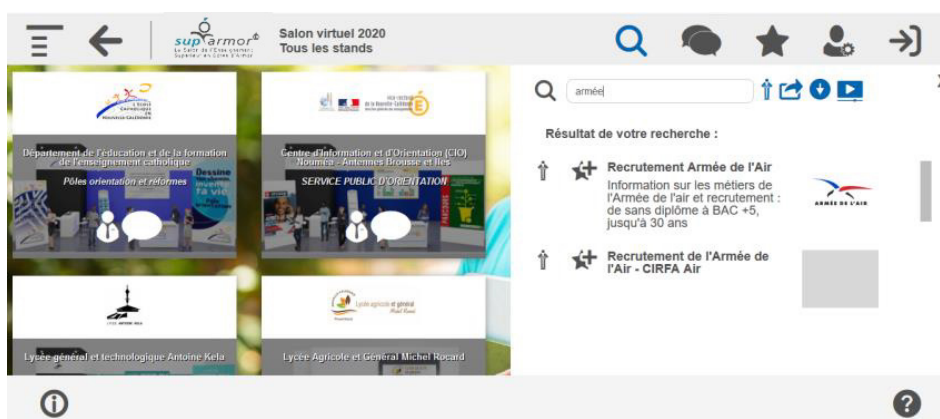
sup armor
Le Salon de l'Enseignement Supérieur en Côtes d'Armor

Salon virtuel 2020
Tous les stands

Département de l'éducation et de la formation de l'enseignement catholique
Pôles orientation et réformes

Centre d'Information et d'Orientation (CIO) Nouméa - Antennes Brousse et Iles
SERVICE PUBLIC D'ORIENTATION

Lycée général et technologique Antoine Kela

Lycée Agricole et Général Michel Rocard

armée

Résultat de votre recherche :

Recrutement Armée de l'Air
Information sur les métiers de l'Armée de l'air et recrutement : de sans diplôme à BAC +5, jusqu'à 30 ans

ARMÉE DE L'AIR

Recrutement de l'Armée de l'Air - CIRFA Air